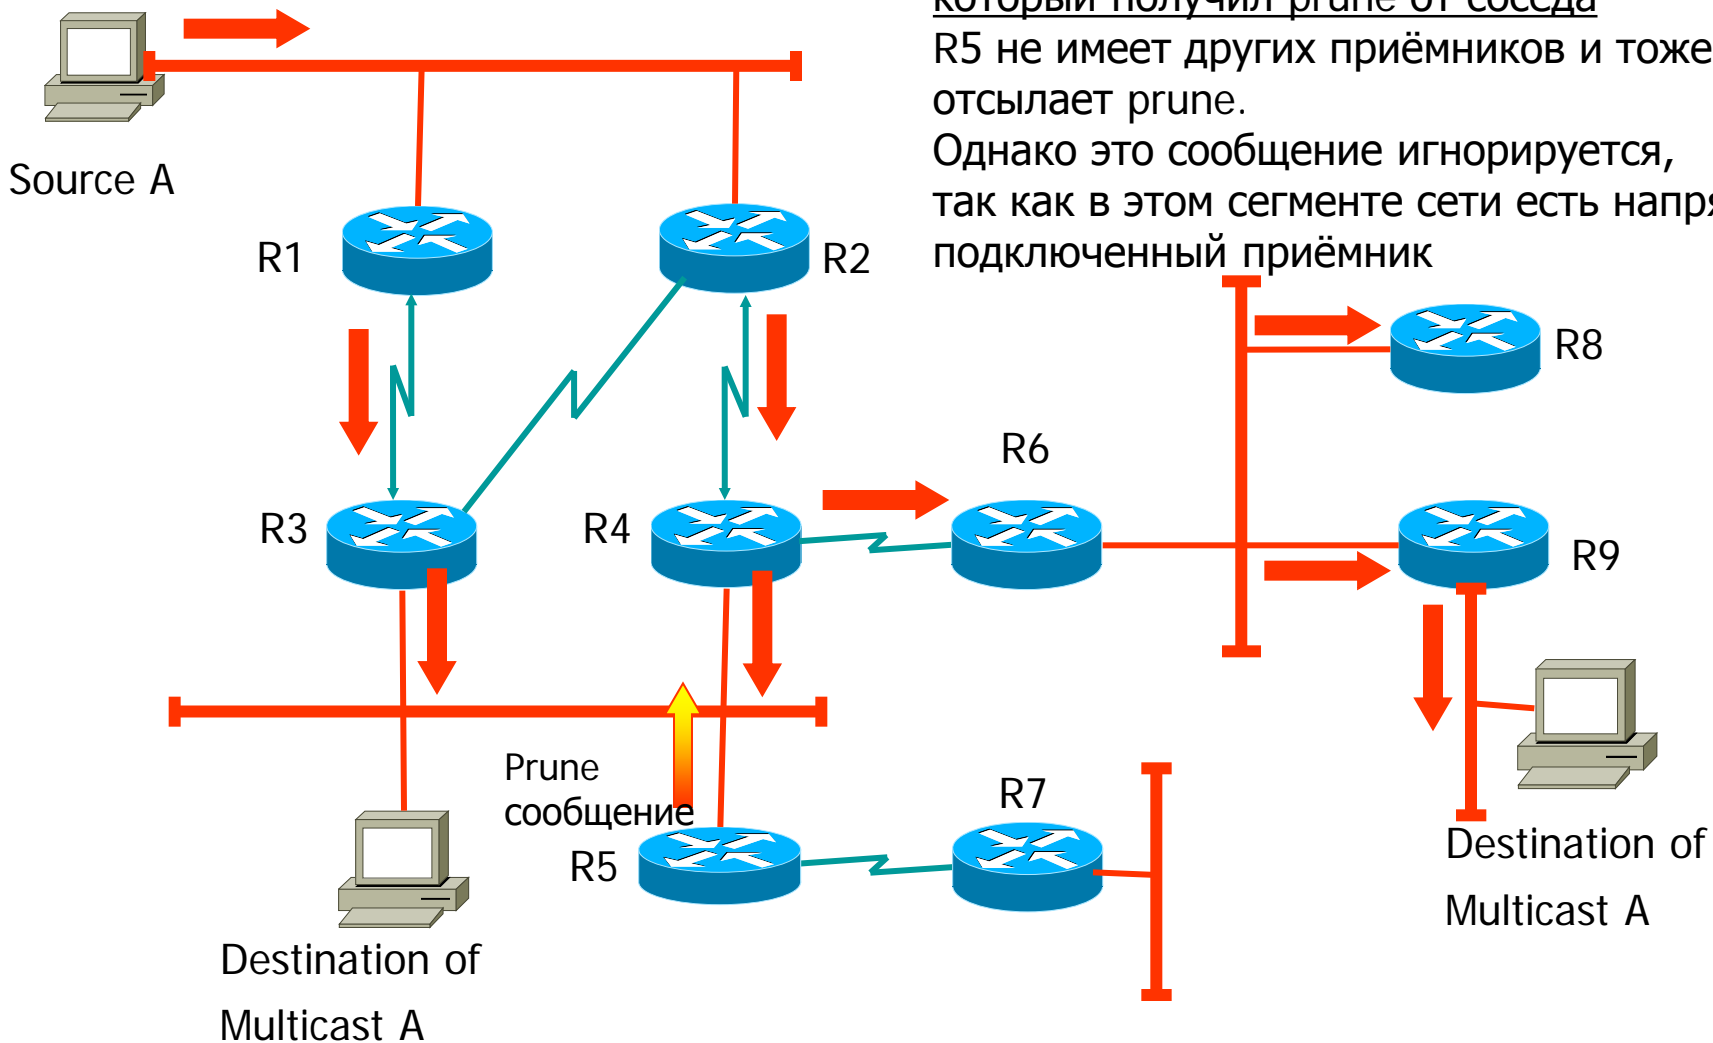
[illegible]
R5 не имеет других приёмников и тоже
отсылает prune.
Однако это сообщение игнорируется,
так как в этом сегменте сети есть напр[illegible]
подключенный приёмник

Source A

R1

R2

R8

R6

R3

R4

R9

Prune
сообщение

R7

R5

Destination of
Multicast A

Destination of
Multicast A